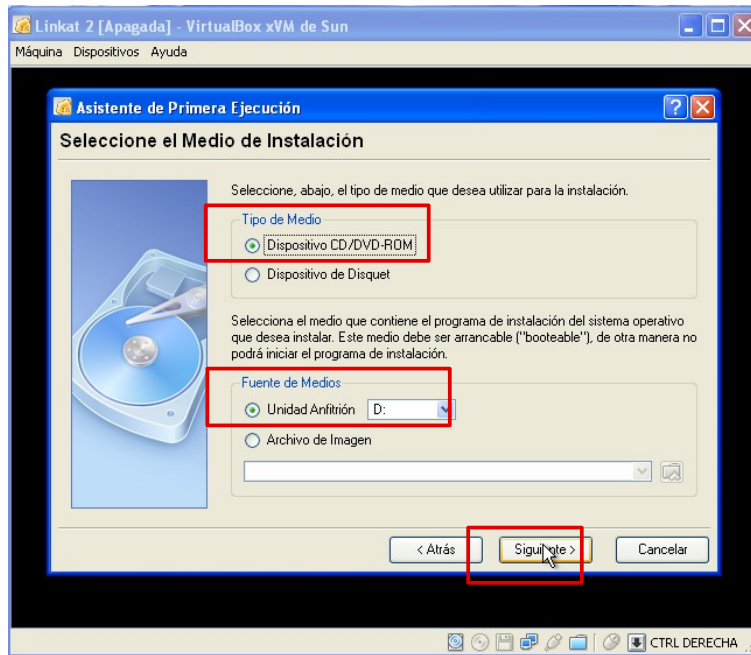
Linkat 2 [Apagada] - VirtualBox xVM de Sun

Máquina Dispositivos Ayuda

Asistente de Primera Ejecución

Seleccione el Medio de Instalación

Seleccione, abajo, el tipo de medio que desea utilizar para la instalación.

Tipo de Medio

Dispositivo CD/DVD-ROM

Dispositivo de Disquet

Selecciona el medio que contiene el programa de instalación del sistema operativo que desea instalar. Este medio debe ser arrancable ("booteable"), de otra manera no podrá iniciar el programa de instalación.

Fuente de Medios

Unidad Anfitrión D:

Archivo de Imagen

< Atrás

Siguiente >

Cancelar

CTRL DERECHA